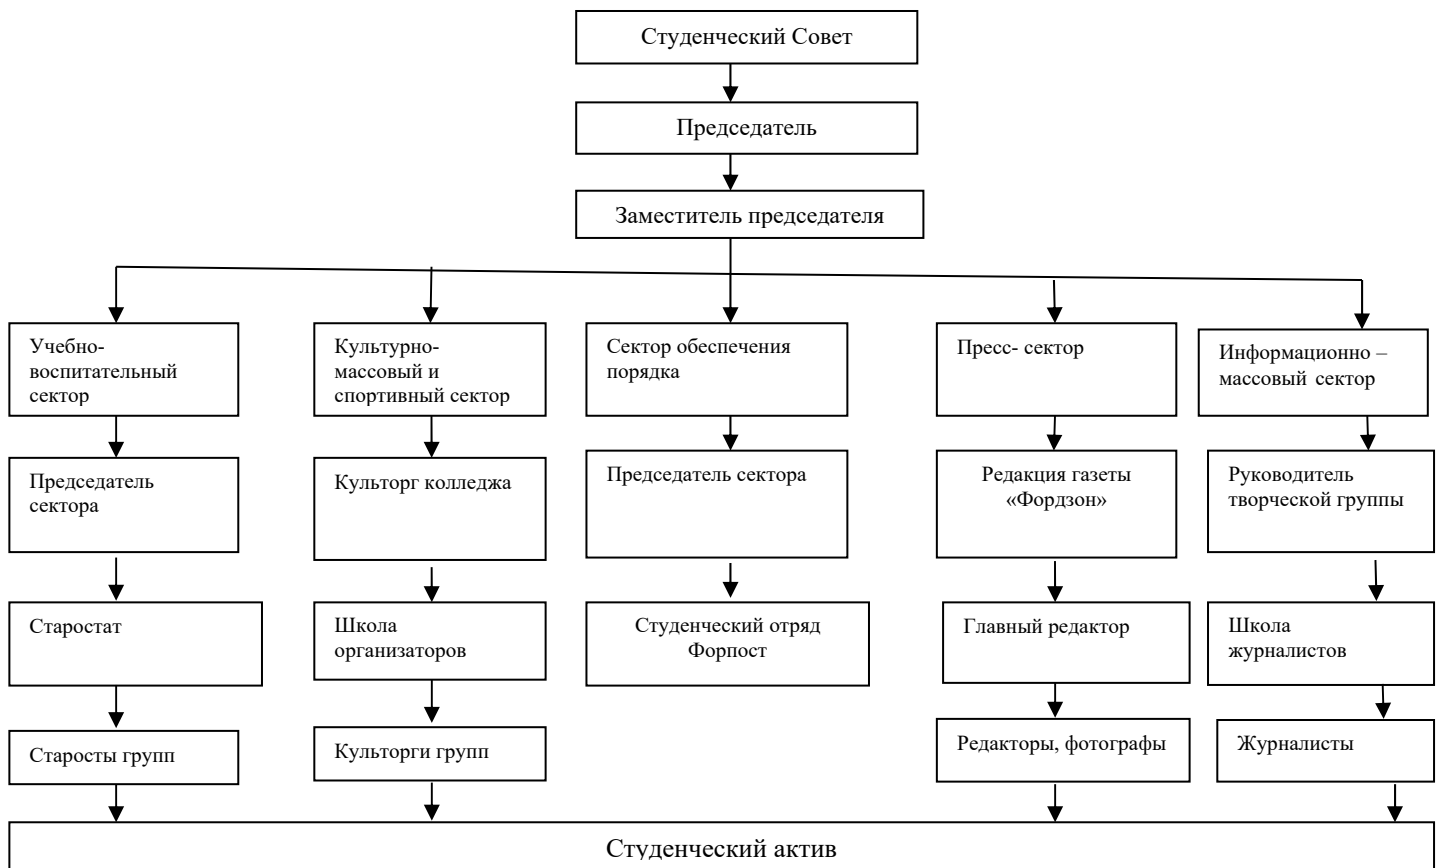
Студенческий Совет

Председатель

Заместитель председателя

Учебно-воспитательный сектор

Председатель сектора

Старостат

Старосты групп

Культурно-массовый и спортивный сектор

Культорг колледжа

Школа организаторов

Культорги групп

Сектор обеспечения порядка

Председатель сектора

Студенческий отряд Форпост

Пресс- сектор

Редакция газеты «Фордзон»

Главный редактор

Редакторы, фотографы

Информационно – массовый сектор

Руководитель творческой группы

Школа журналистов

Журналисты

Студенческий актив